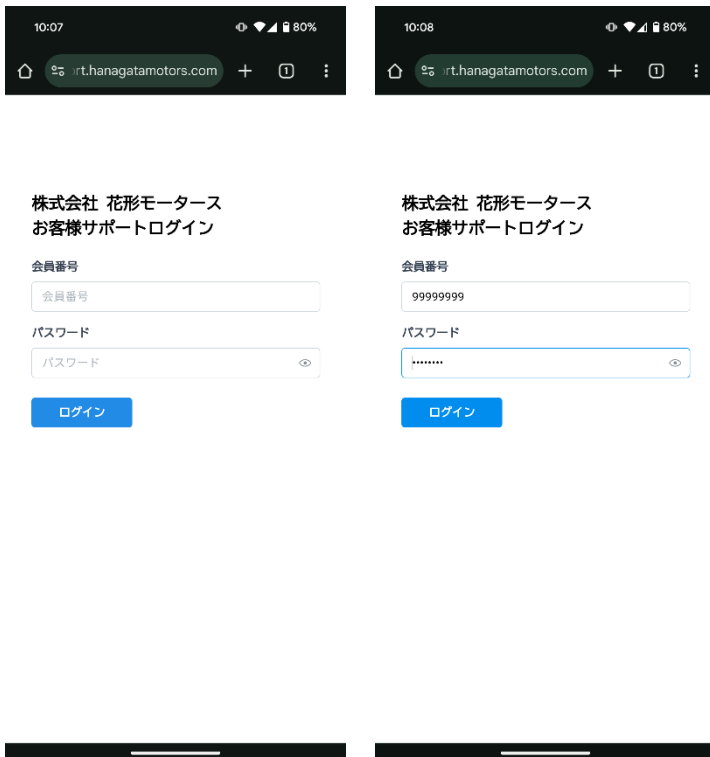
10:07

80%

rt.hanagatamotors.com

+

1

株式会社 花形モータース
お客様サポートログイン

会員番号

会員番号

パスワード

パスワード

ログイン

10:08

80%

rt.hanagatamotors.com

+

1

株式会社 花形モータース
お客様サポートログイン

会員番号

99999999

パスワード

••••••••

ログイン